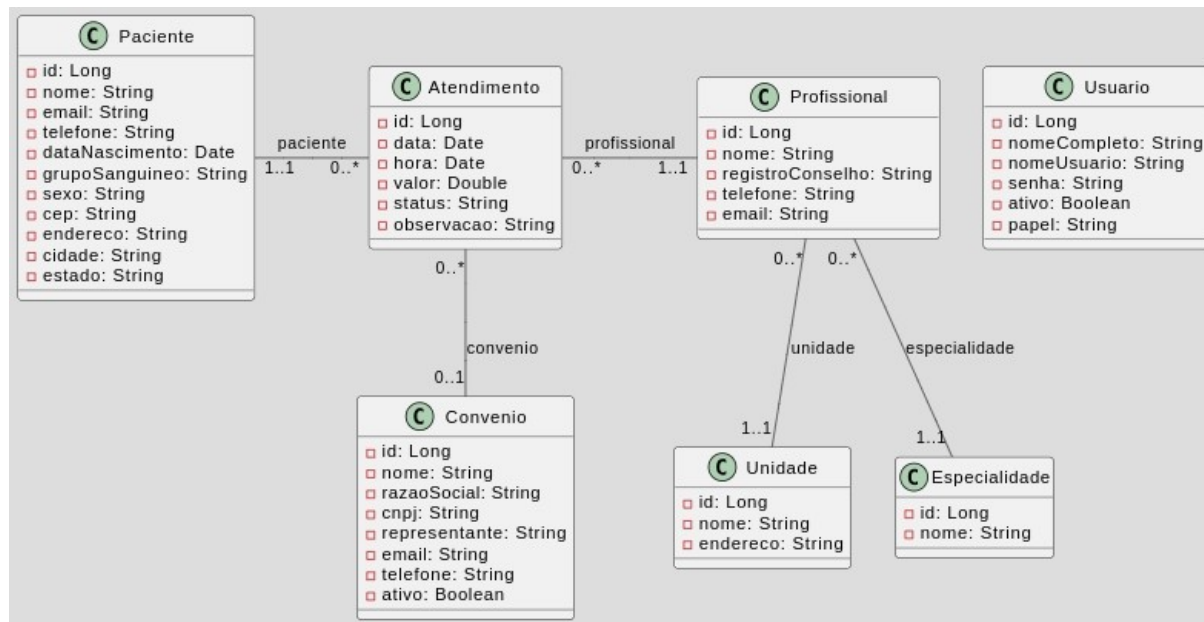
C Paciente
id: Long
nome: String
email: String
telefone: String
dataNascimento: Date
grupoSanguineo: String
sexo: String
cep: String
endereco: String
cidade: String
estado: String

paciente
1..1
0..*

C Atendimento
id: Long
data: Date
hora: Date
valor: Double
status: String
observacao: String

profissional
0..*
1..1

C Profissional
id: Long
nome: String
registroConselho: String
telefone: String
email: String

C Usuario
id: Long
nomeCompleto: String
nomeUsuario: String
senha: String
ativo: Boolean
papel: String

0..*
convenio
0..1

0..*
0..*
unidade
especialidade
1..1
1..1

C Convenio
id: Long
nome: String
razaoSocial: String
cnpj: String
representante: String
email: String
telefone: String
ativo: Boolean

C Unidade
id: Long
nome: String
endereco: String

C Especialidade
id: Long
nome: String